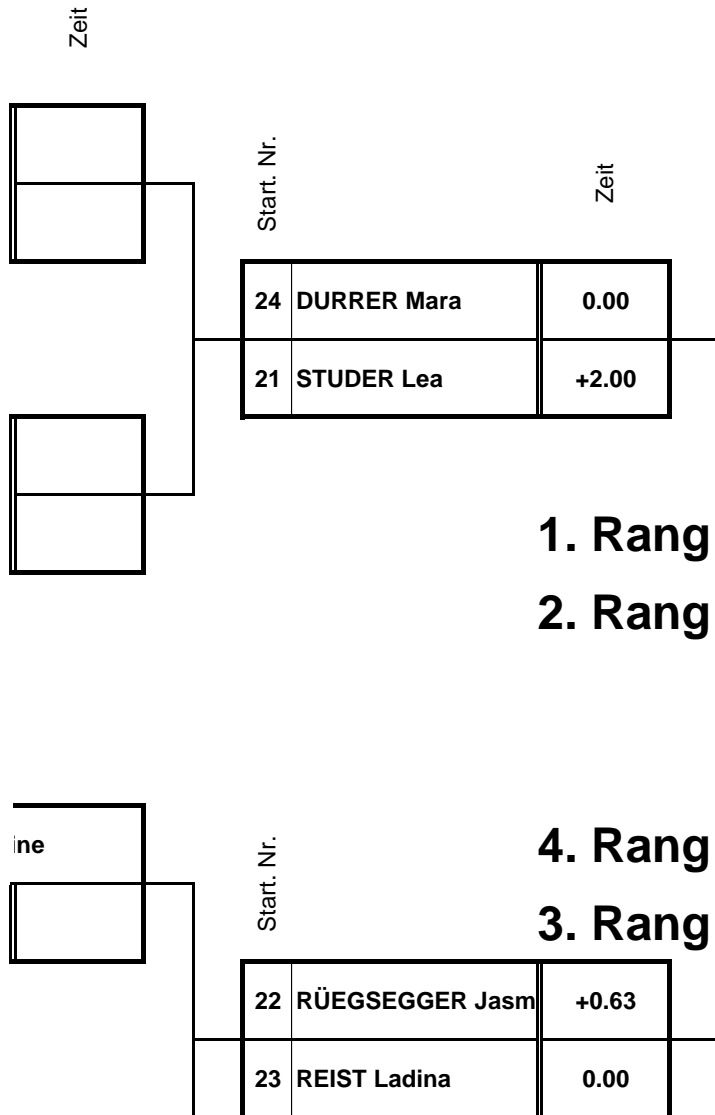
Zeit

Start. Nr.

Zeit

| | | |
|---|---|---|
| 24 | DURRER Mara | 0.00 |
| 21 | STUDER Lea | +2.00 |

1. Rang

2. Rang

ine

Start. Nr.

4. Rang

3. Rang

| | | |
|---|---|---|
| 22 | RÜEGSEGGER Jasm | +0.63 |
| 23 | REIST Ladina | 0.00 |